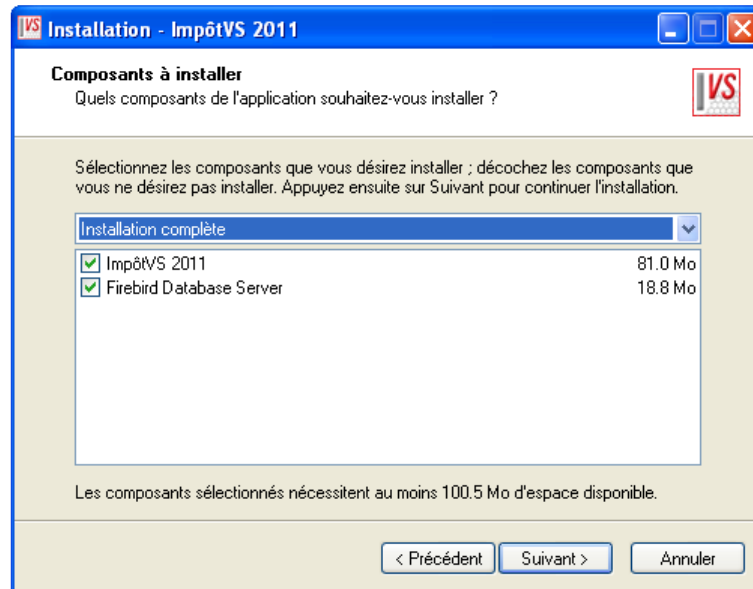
VS Installation - ImpôtVS 2011

Composants à installer
Quels composants de l'application souhaitez-vous installer ?

VS

Sélectionnez les composants que vous désirez installer ; décochez les composants que vous ne désirez pas installer. Appuyez ensuite sur Suivant pour continuer l'installation.

Installation complète

| | | |
|---|---|---|
| ☑ | ImpôtVS 2011 | 81.0 Mo |
| ☑ | Firebird Database Server | 18.8 Mo |

Les composants sélectionnés nécessitent au moins 100.5 Mo d'espace disponible.

< Précédent Suivant > Annuler